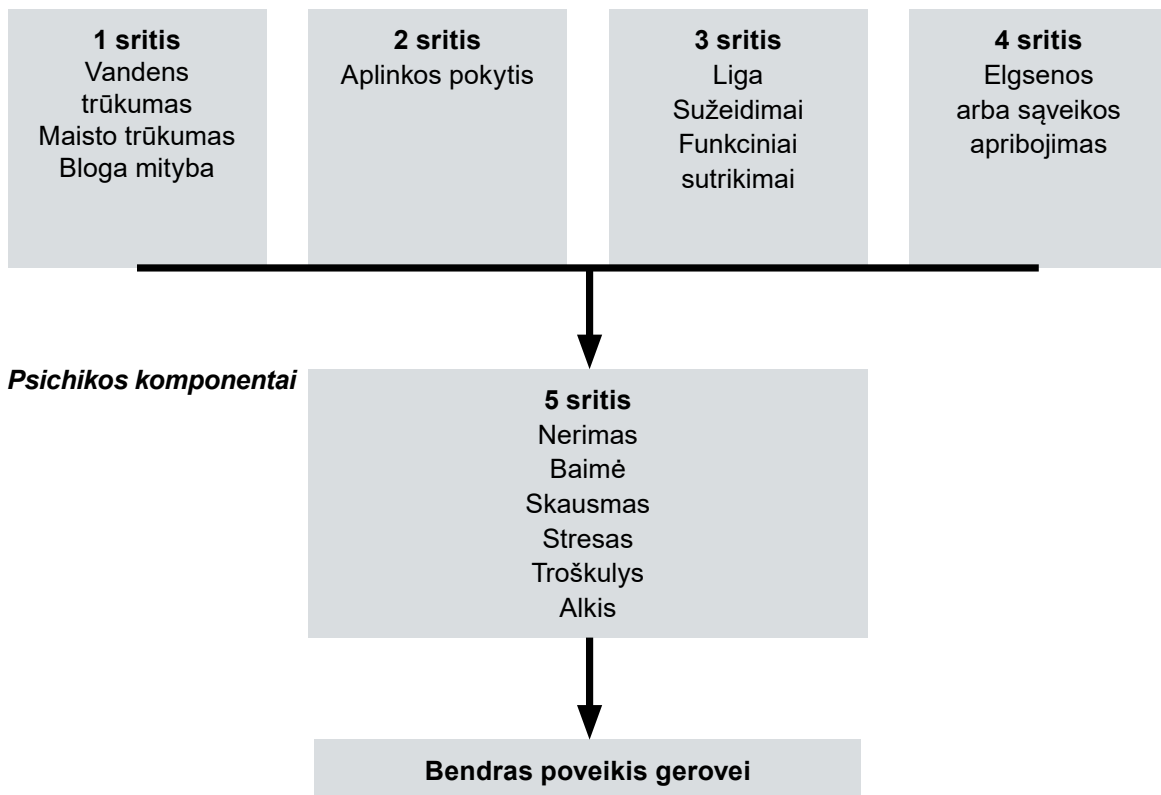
**1 sritis**
Vandens trūkumas
Maisto trūkumas
Bloga mityba

**2 sritis**
Aplinkos pokytis

**3 sritis**
Liga
Sužeidimai
Funkciniai sutrikimai

**4 sritis**
Elgsenos arba sąveikos apribojimas

*Psichikos komponentai*

**5 sritis**
Nerimas
Baimė
Skausmas
Stresas
Troškulys
Alkis

**Bendras poveikis gerovei**